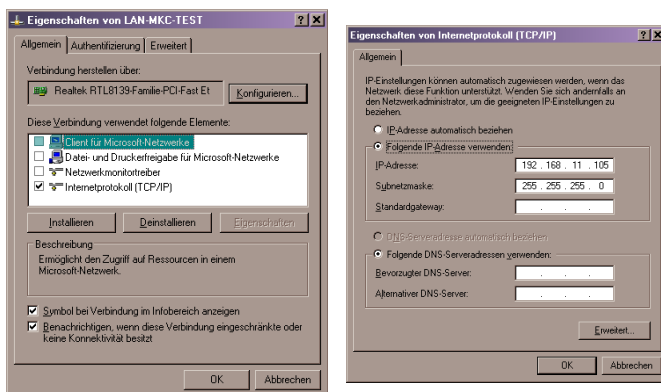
Eigenschaften von LAN-MKC-TEST ? X

Allgemein | Authentifizierung | Erweitert

Verbindung herstellen über:

Realtek RTL8139-Familie-PCI-Fast Et

Konfigurieren...

Diese Verbindung verwendet folgende Elemente:

Client für Microsoft-Netzwerke
Datei- und Druckerfreigabe für Microsoft-Netzwerke
Netzwerkmonitortreiber
Internetprotokoll (TCP/IP)

Installieren | Deinstallieren | Eigenschaften

Beschreibung
Ermöglicht den Zugriff auf Ressourcen in einem Microsoft-Netzwerk.

Symbol bei Verbindung im Infobereich anzeigen
Benachrichtigen, wenn diese Verbindung eingeschränkte oder keine Konnektivität besitzt

OK | Abbrechen

Eigenschaften von Internetprotokoll (TCP/IP) ? X

Allgemein

IP-Einstellungen können automatisch zugewiesen werden, wenn das Netzwerk diese Funktion unterstützt. Wenden Sie sich andernfalls an den Netzwerkadministrator, um die geeigneten IP-Einstellungen zu beziehen.

IP-Adresse automatisch beziehen
Folgende IP-Adresse verwenden:

IP-Adresse: 192 . 168 . 11 . 105
Subnetzmaske: 255 . 255 . 255 . 0
Standardgateway: . . .

DNS-Serveradresse automatisch beziehen
Folgende DNS-Serveradressen verwenden:

Bevorzugter DNS-Server: . . .
Alternativer DNS-Server: . . .

Erweitert...

OK | Abbrechen